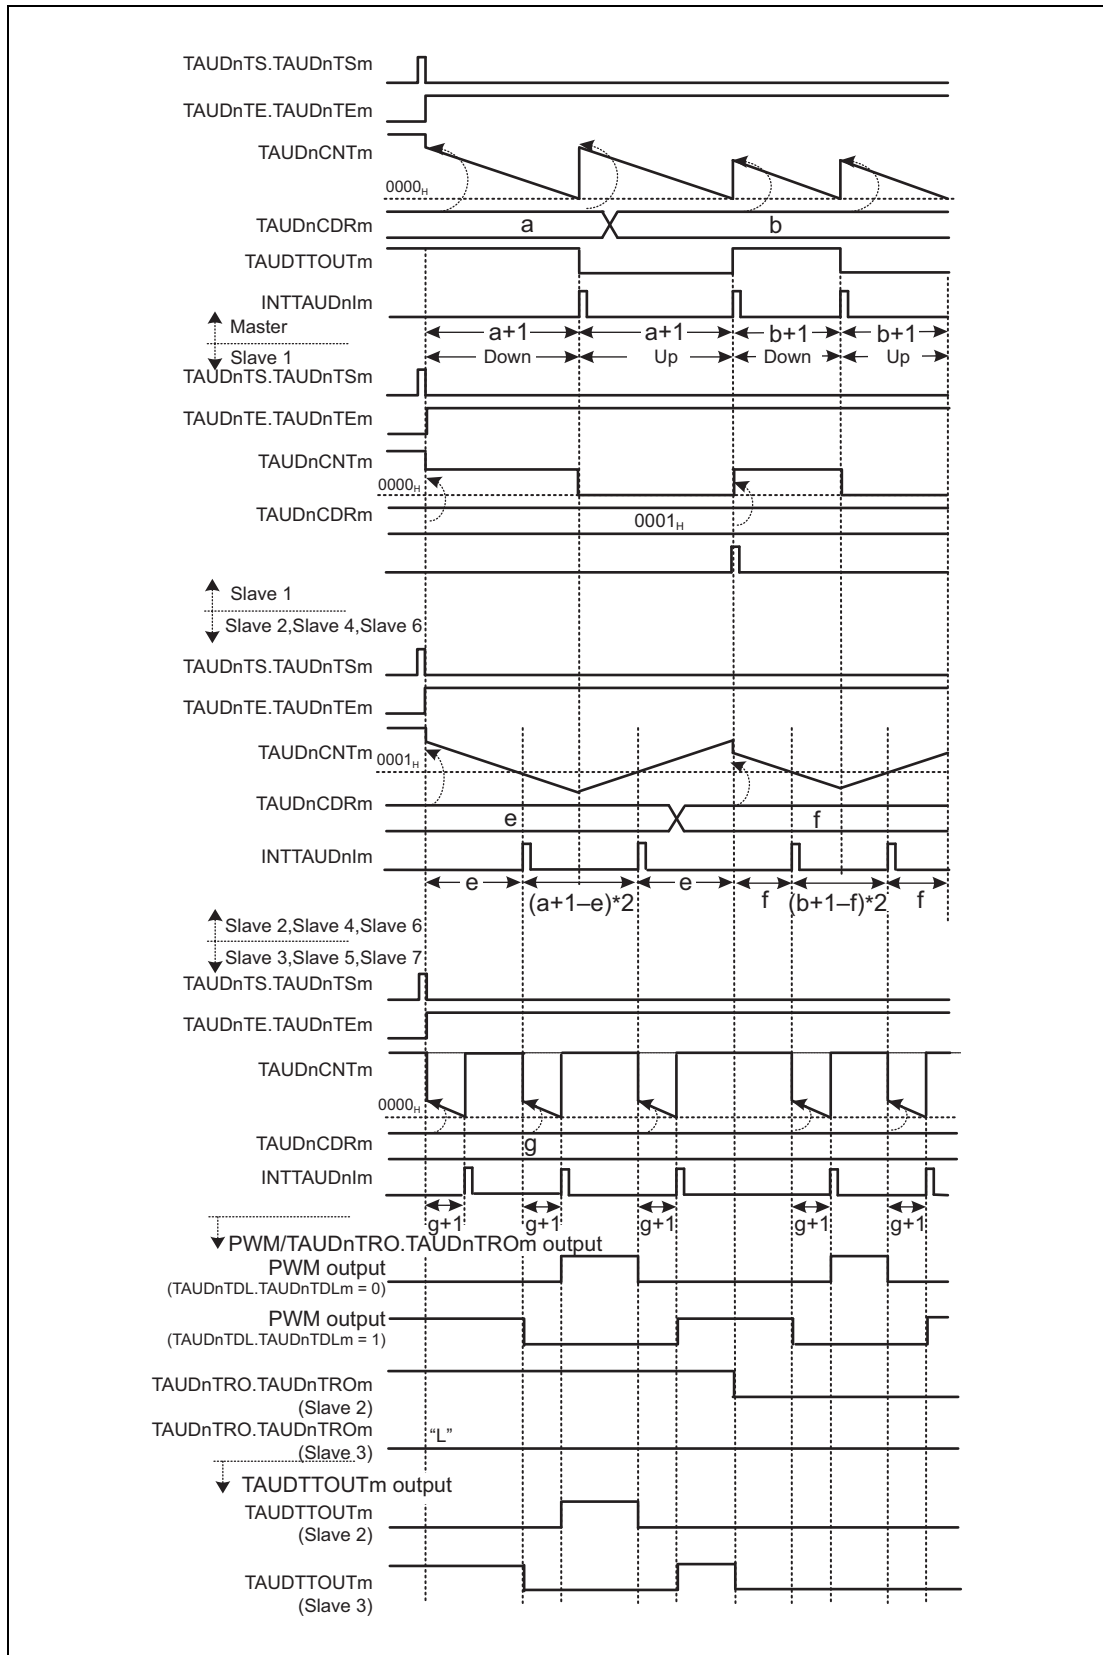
TAUDnTS.TAUDnTSm
TAUDnTE.TAUDnTEm
TAUDnCNTm
$0000_H$
TAUDnCDRm
a
b
TAUDTTOUTm
INTTAUDnIm
Master
Slave 1
a+1
a+1
b+1
b+1
Down
Up
Down
Up
TAUDnTS.TAUDnTSm
TAUDnTE.TAUDnTEm
TAUDnCNTm
$0000_H$
TAUDnCDRm
$0001_H$
Slave 1
Slave 2,Slave 4,Slave 6
TAUDnTS.TAUDnTSm
TAUDnTE.TAUDnTEm
TAUDnCNTm
$0001_H$
TAUDnCDRm
e
f
INTTAUDnIm
e
(a+1–e)*2
e
f
(b+1–f)*2
f
Slave 2,Slave 4,Slave 6
Slave 3,Slave 5,Slave 7
TAUDnTS.TAUDnTSm
TAUDnTE.TAUDnTEm
TAUDnCNTm
$0000_H$
TAUDnCDRm
g
INTTAUDnIm
g+1
g+1
g+1
g+1
g+1
PWM/TAUDnTRO.TAUDnTROm output
PWM output
(TAUDnTDL.TAUDnTDLm = 0)
PWM output
(TAUDnTDL.TAUDnTDLm = 1)
TAUDnTRO.TAUDnTROm
(Slave 2)
TAUDnTRO.TAUDnTROm
(Slave 3)
“L”
TAUDTTOUTm output
TAUDTTOUTm
(Slave 2)
TAUDTTOUTm
(Slave 3)